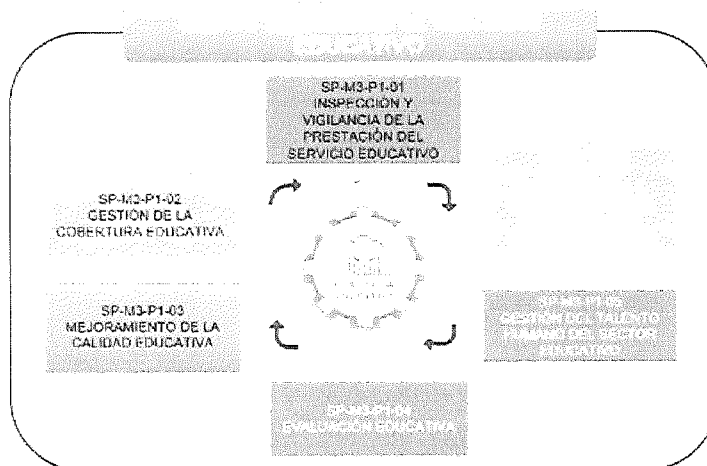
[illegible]

SP-M3-P1-01
INSPECCIÓN Y VIGILANCIA DE LA PRESTACIÓN DEL SERVICIO EDUCATIVO

SP-M3-P1-02
GESTIÓN DE LA COBERTURA EDUCATIVA

SP-M3-P1-03
MEJORAMIENTO DE LA CALIDAD EDUCATIVA

SP-M3-P1-04
EVALUACIÓN EDUCATIVA

SP-M3-P1-05
GESTIÓN DEL TALENTO HUMANO DEL SECTOR EDUCATIVO